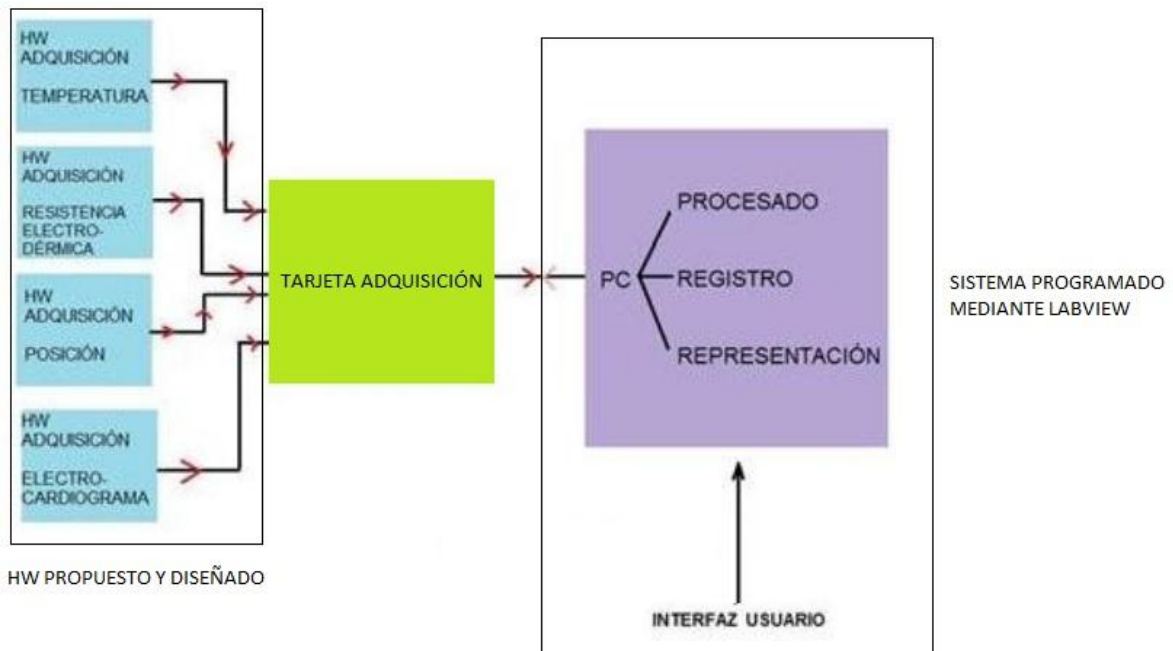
HW ADQUISICIÓN TEMPERATURA

HW ADQUISICIÓN RESISTENCIA ELECTRODÉRMICA

HW ADQUISICIÓN POSICIÓN

HW ADQUISICIÓN ELECTROCARDIOGRAMA

HW PROPUESTO Y DISEÑADO

TARJETA ADQUISICIÓN

PC

PROCESADO

REGISTRO

REPRESENTACIÓN

INTERFAZ USUARIO

SISTEMA PROGRAMADO MEDIANTE LABVIEW